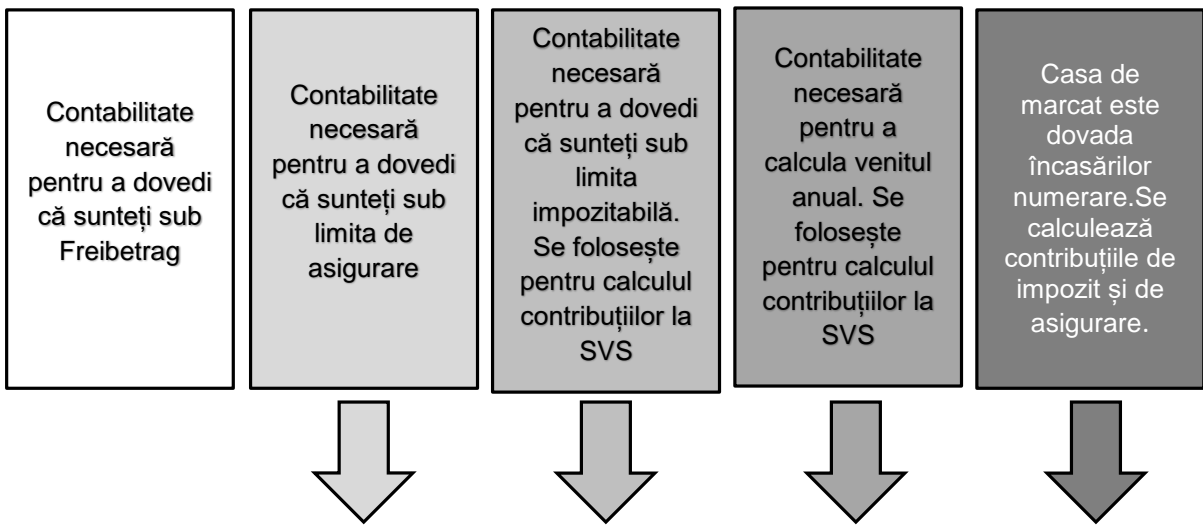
Contabilitate necesară pentru a dovedi că sunteți sub Freibetrag

Contabilitate necesară pentru a dovedi că sunteți sub limita de asigurare

Contabilitate necesară pentru a dovedi că sunteți sub limita impozitabilă. Se folosește pentru calculul contribuțiilor la SVS

Contabilitate necesară pentru a calcula venitul anual. Se folosește pentru calculul contribuțiilor la SVS

Casa de marcat este dovada încasărilor numerare.Se calculează contribuțiile de impozit și de asigurare.